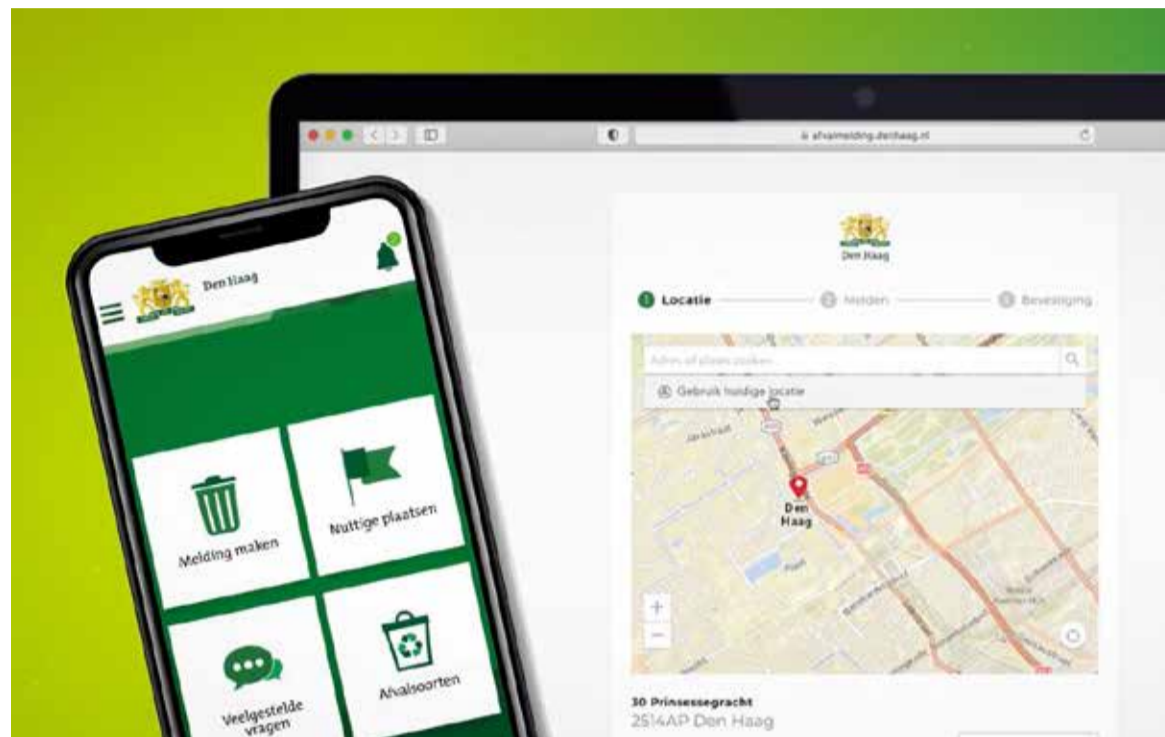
afvalmelding.denhaag.nl

Den Haag

1 Locatie
2 Melden
3 Bevestiging

Adres of plaats zoeken

Gebruik huidige locatie

Den Haag

+
−

30 Prinsessegracht
2514AP Den Haag

Den Haag

Melding maken

Nuttige plaatsen

Veelgestelde vragen

Afvalsoorten